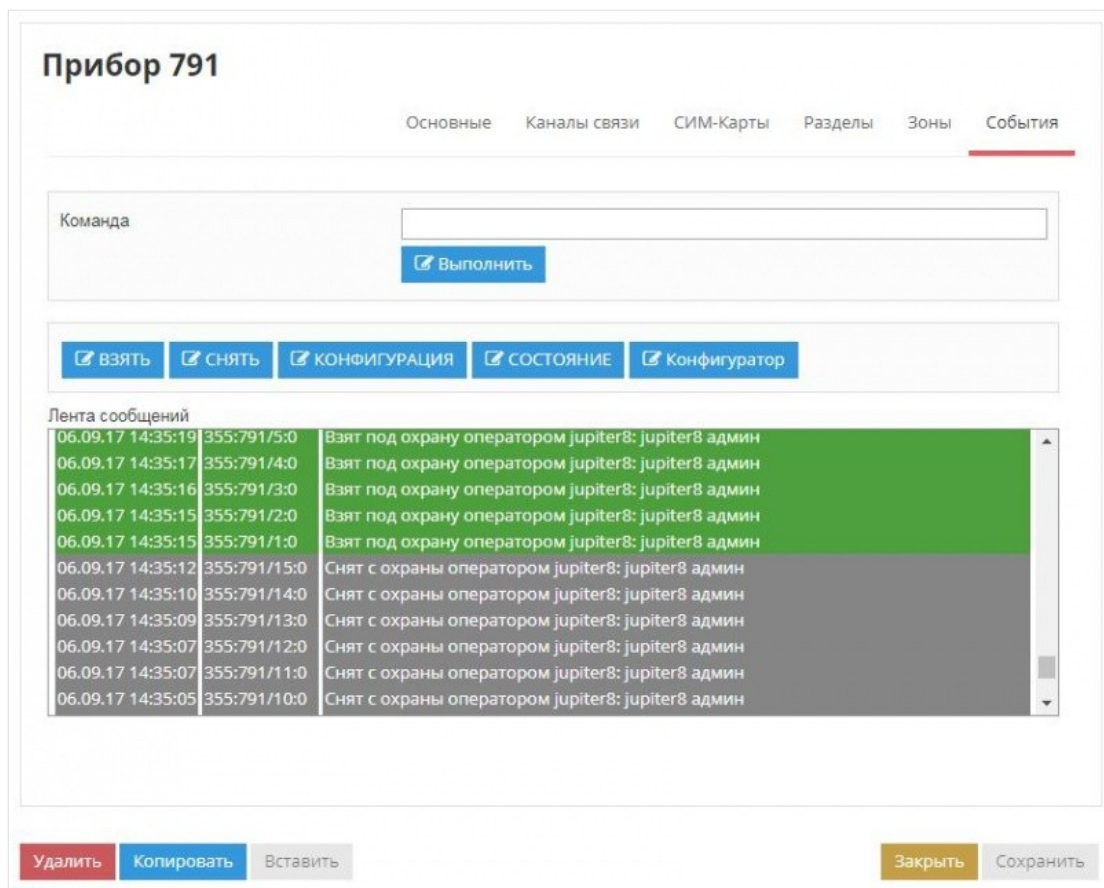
Прибор 791

Основные | Каналы связи | СИМ-Карты | Разделы | Зоны | События

Команда

Выполнить

ВЗЯТЬ | СНЯТЬ | КОНФИГУРАЦИЯ | СОСТОЯНИЕ | Конфигуратор

Лента сообщений

| | | |
|---|---|---|
| 06.09.17 14:35:19 | 355:791/5:0 | Взят под охрану оператором jupiter8: jupiter8 админ |
| 06.09.17 14:35:17 | 355:791/4:0 | Взят под охрану оператором jupiter8: jupiter8 админ |
| 06.09.17 14:35:16 | 355:791/3:0 | Взят под охрану оператором jupiter8: jupiter8 админ |
| 06.09.17 14:35:15 | 355:791/2:0 | Взят под охрану оператором jupiter8: jupiter8 админ |
| 06.09.17 14:35:15 | 355:791/1:0 | Взят под охрану оператором jupiter8: jupiter8 админ |
| 06.09.17 14:35:12 | 355:791/15:0 | Снят с охраны оператором jupiter8: jupiter8 админ |
| 06.09.17 14:35:10 | 355:791/14:0 | Снят с охраны оператором jupiter8: jupiter8 админ |
| 06.09.17 14:35:09 | 355:791/13:0 | Снят с охраны оператором jupiter8: jupiter8 админ |
| 06.09.17 14:35:07 | 355:791/12:0 | Снят с охраны оператором jupiter8: jupiter8 админ |
| 06.09.17 14:35:07 | 355:791/11:0 | Снят с охраны оператором jupiter8: jupiter8 админ |
| 06.09.17 14:35:05 | 355:791/10:0 | Снят с охраны оператором jupiter8: jupiter8 админ |

Удалить | Копировать | Вставить | Закрыть | Сохранить